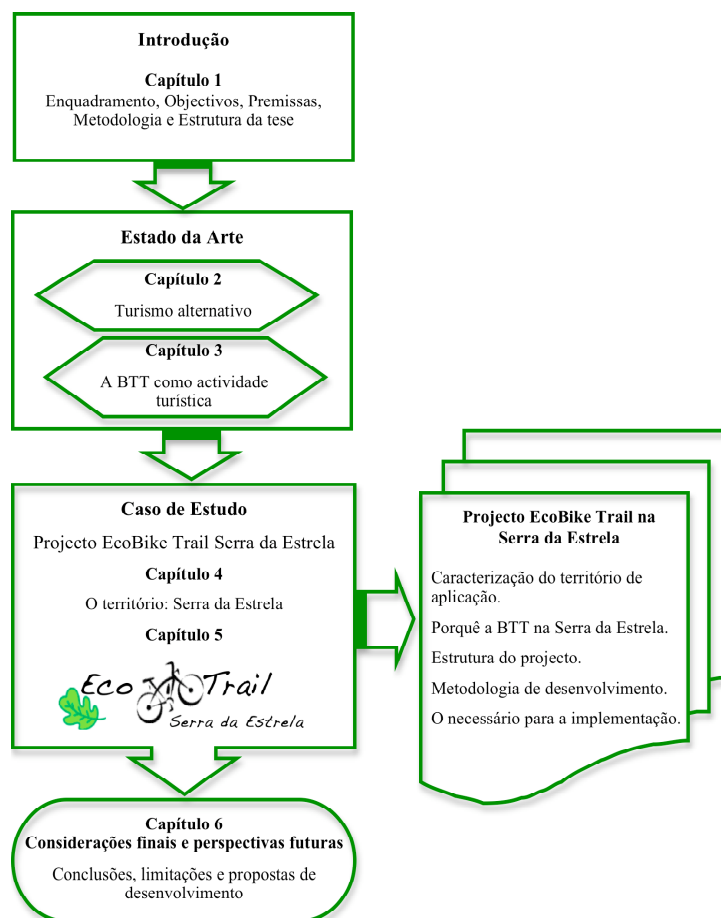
Introdução

Capítulo 1
Enquadramento, Objectivos, Premissas, Metodologia e Estrutura da tese

Estado da Arte

Capítulo 2
Turismo alternativo

Capítulo 3
A BTT como actividade turística

Caso de Estudo

Projecto EcoBike Trail Serra da Estrela

Capítulo 4
O território: Serra da Estrela

Capítulo 5

Eco Trail
Serra da Estrela

Projecto EcoBike Trail na Serra da Estrela

Caracterização do território de aplicação.

Porquê a BTT na Serra da Estrela.

Estrutura do projecto.

Metodologia de desenvolvimento.

O necessário para a implementação.

Capítulo 6
Considerações finais e perspectivas futuras

Conclusões, limitações e propostas de desenvolvimento